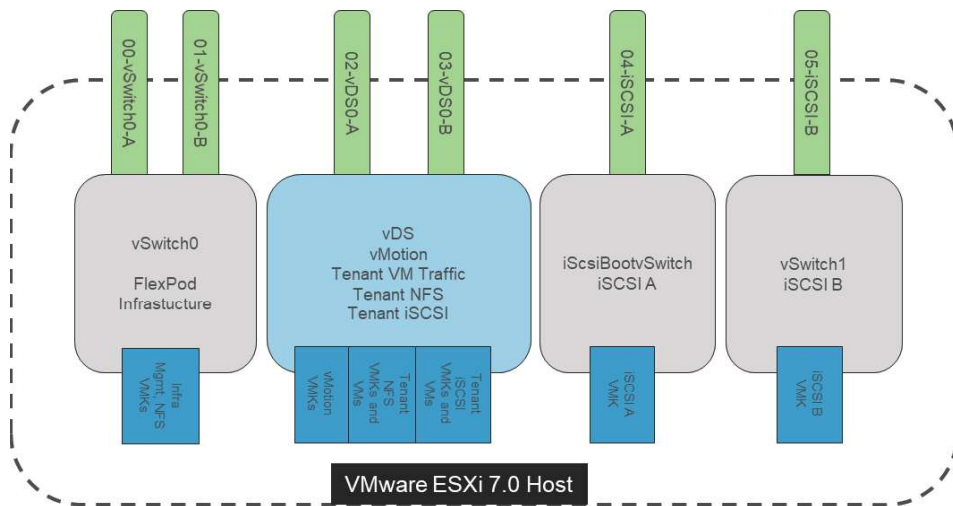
00-vSwitch0-A
01-vSwitch0-B
02-vDS0-A
03-vDS0-B
04-iSCSI-A
05-iSCSI-B

vSwitch0

FlexPod Infrastucture

Infra Mgmt, NFS VMKs

vDS
vMotion
Tenant VM Traffic
Tenant NFS
Tenant iSCSI

vMotion VMKs

Tenant NFS VMKs and VMs

Tenant iSCSI VMKs and VMs

iScsiBootvSwitch
iSCSI A

iSCSI A VMK

vSwitch1
iSCSI B

iSCSI B VMK

VMware ESXi 7.0 Host